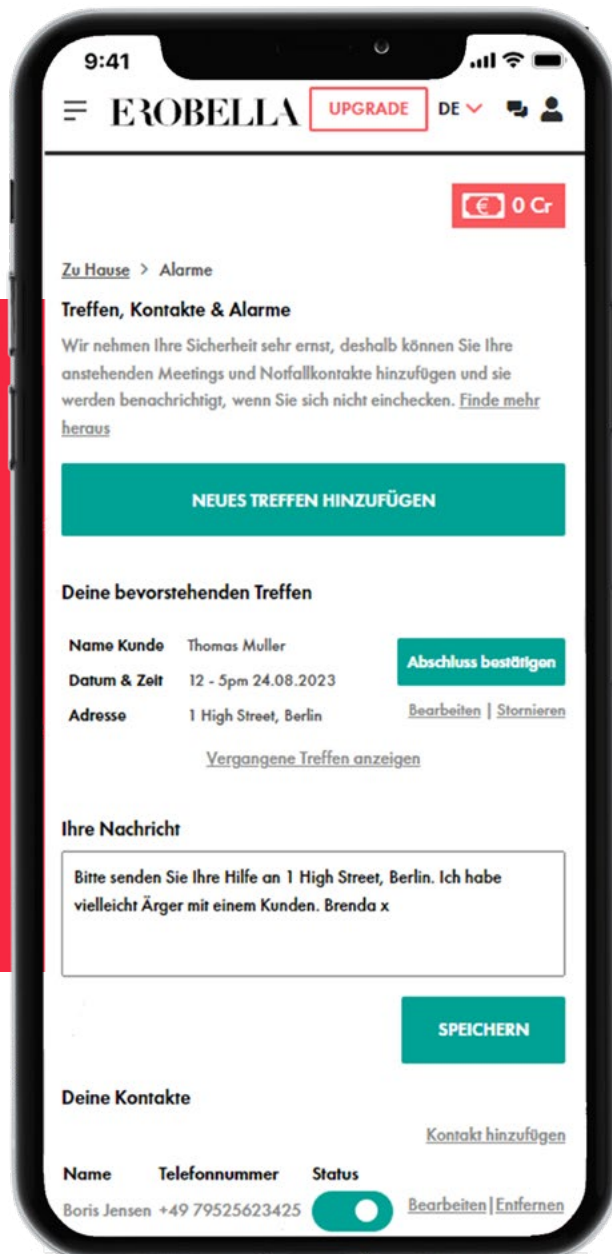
9:41

EROBELLA UPGRADE DE

0 Cr

Zu Hause > Alarme

Treffen, Kontakte & Alarme

Wir nehmen Ihre Sicherheit sehr ernst, deshalb können Sie Ihre anstehenden Meetings und Notfallkontakte hinzufügen und sie werden benachrichtigt, wenn Sie sich nicht einchecken. Finde mehr heraus

NEUES TREFFEN HINZUFÜGEN

Deine bevorstehenden Treffen

Name Kunde Thomas Muller
Datum & Zeit 12 - 5pm 24.08.2023
Adresse 1 High Street, Berlin

Abschluss bestätigen

Bearbeiten | Stornieren

Vergangene Treffen anzeigen

Ihre Nachricht

Bitte senden Sie Ihre Hilfe an 1 High Street, Berlin. Ich habe vielleicht Ärger mit einem Kunden. Brenda x

SPEICHERN

Deine Kontakte

Kontakt hinzufügen

| Name | Telefonnummer | Status | |
|---|---|---|---|
| Boris Jensen | +49 79525623425 | | Bearbeiten \| Entfernen |